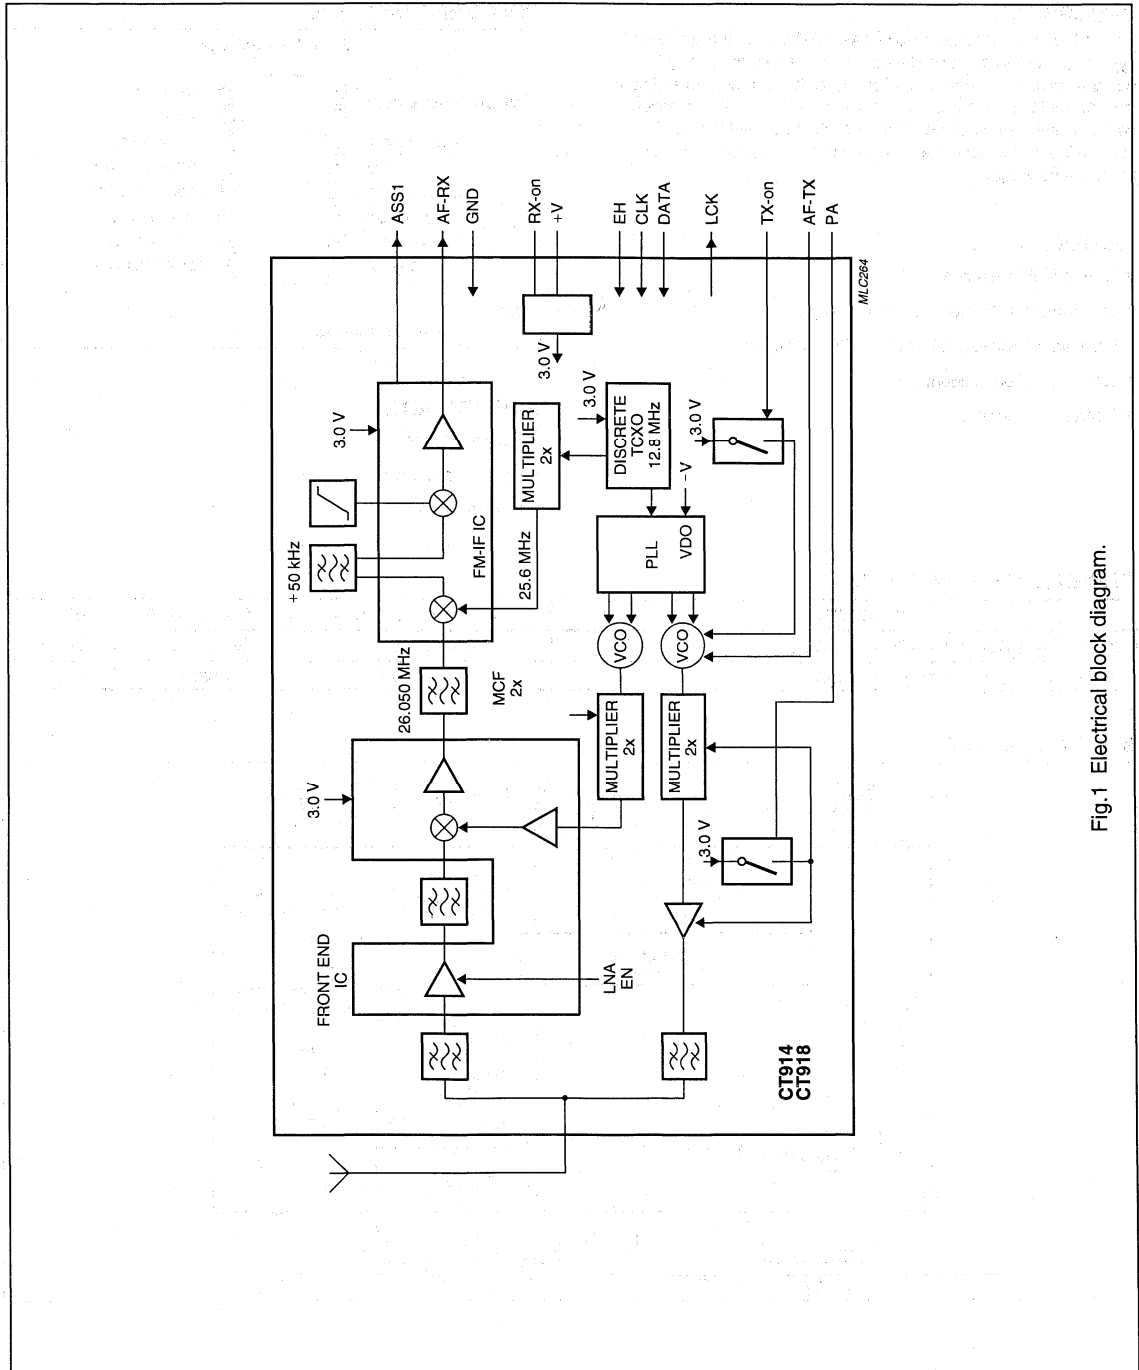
ASS1
AF-RX
GND
RX-on
+V
EH
CLK
DATA
LCK
TX-on
AF-TX
PA

MLC264

3.0 V
3.0 V
3.0 V
DISCRETE TCXO 12.8 MHz
MULTIPLIER 2x
−V
3.0 V
+ 50 kHz
FM-IF IC
25.6 MHz
PLL
VDO
VCO
VCO
26.050 MHz
MCF 2x
3.0 V
MULTIPLIER 2x
MULTIPLIER 2x
3.0 V
FRONT END IC
LNA EN
CT914
CT918

Fig.1 Electrical block diagram.